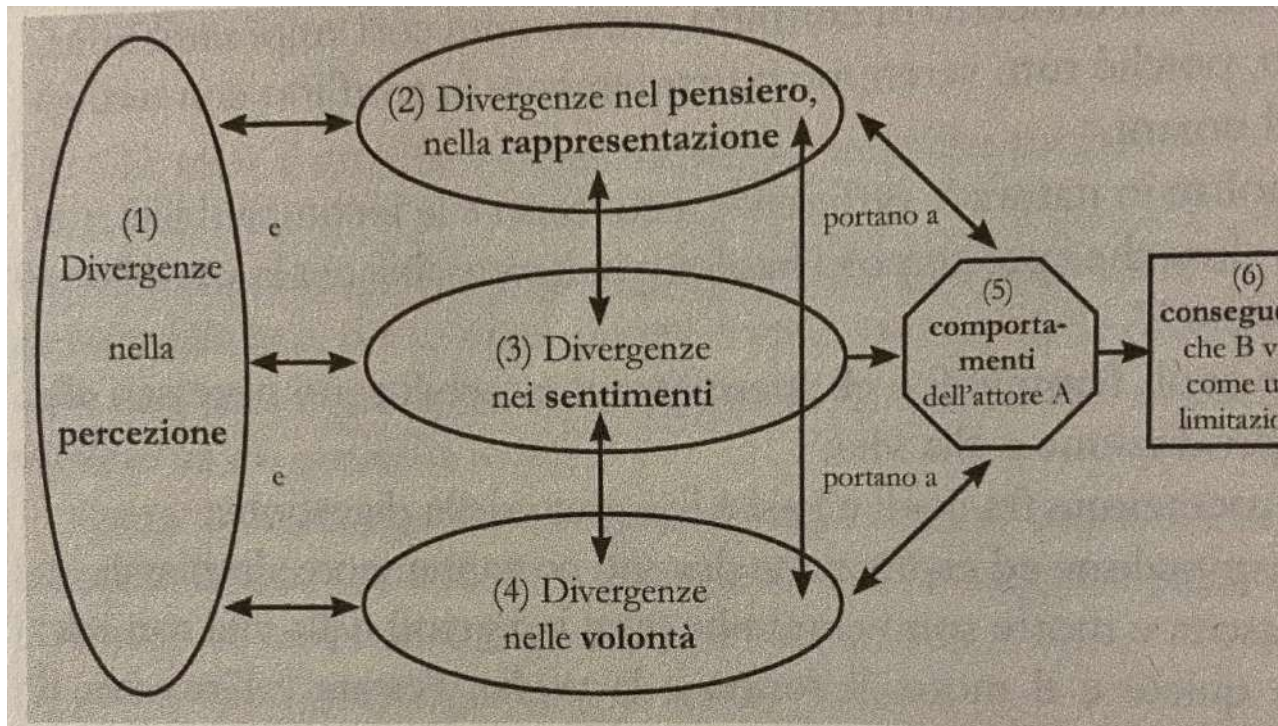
(1) Divergenze nella **percezione**

e

(2) Divergenze nel **pensiero**, nella **rappresentazione**

(3) Divergenze nei **sentimenti**

e

(4) Divergenze nelle **volontà**

portano a

portano a

(5) **comportamenti** dell'attore A

(6) **consegu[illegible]** che B v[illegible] come u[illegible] limitazio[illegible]